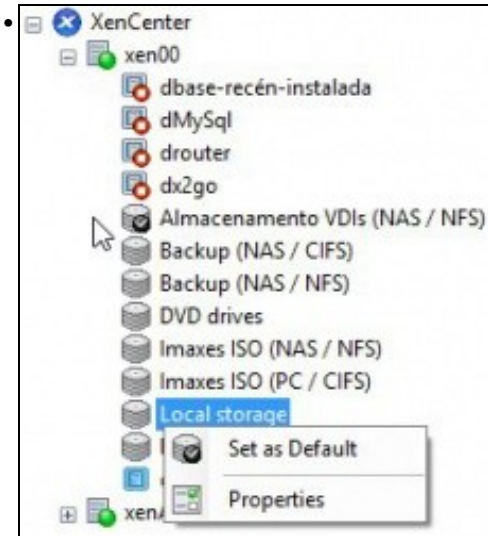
XenCenter
xen00
dbase-recén-instalada
dMySql
drouter
dx2go
Almacenamento VDIs (NAS / NFS)
Backup (NAS / CIFS)
Backup (NAS / NFS)
DVD drives
Imaxes ISO (NAS / NFS)
Imaxes ISO (PC / CIFS)
Local storage
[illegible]
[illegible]
Set as Default
Properties
xen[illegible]